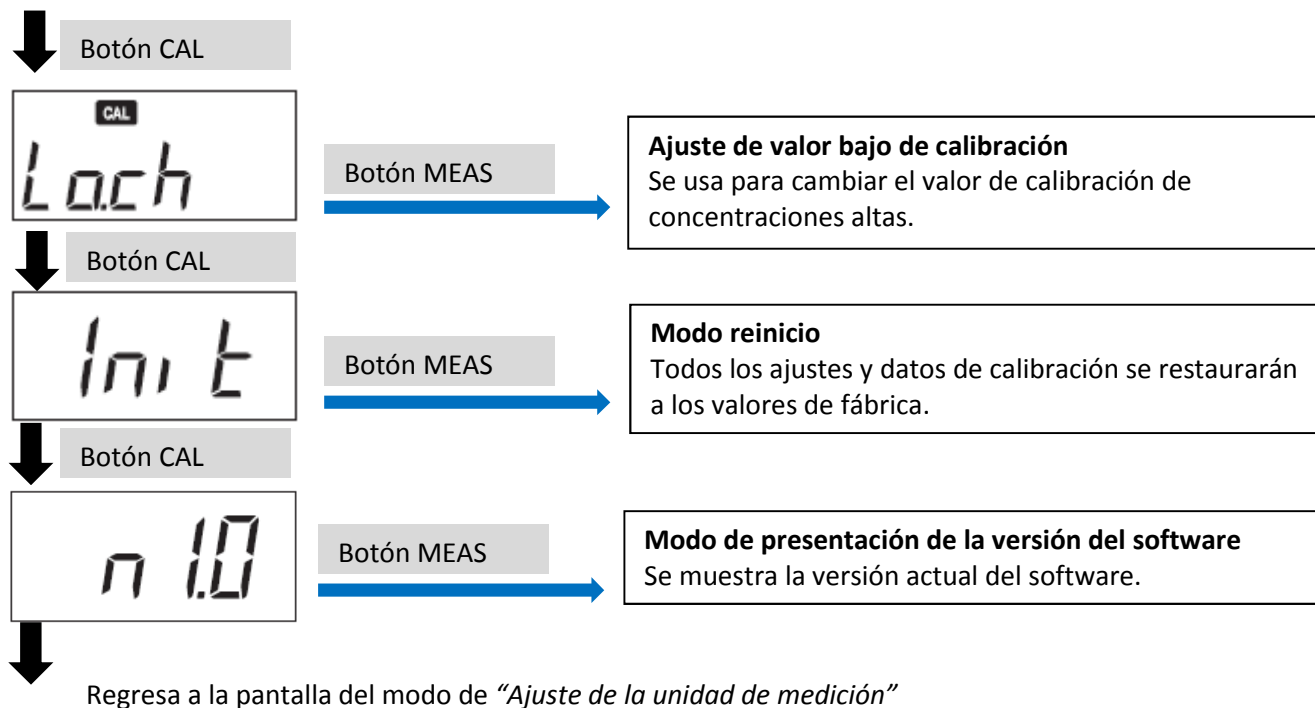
Botón CAL

CAL
La.ch

Botón MEAS

**Ajuste de valor bajo de calibración**
Se usa para cambiar el valor de calibración de concentraciones altas.

Botón CAL

Init

Botón MEAS

**Modo reinicio**
Todos los ajustes y datos de calibración se restaurarán a los valores de fábrica.

Botón CAL

n 1.0

Botón MEAS

**Modo de presentación de la versión del software**
Se muestra la versión actual del software.

Regresa a la pantalla del modo de *"Ajuste de la unidad de medición"*